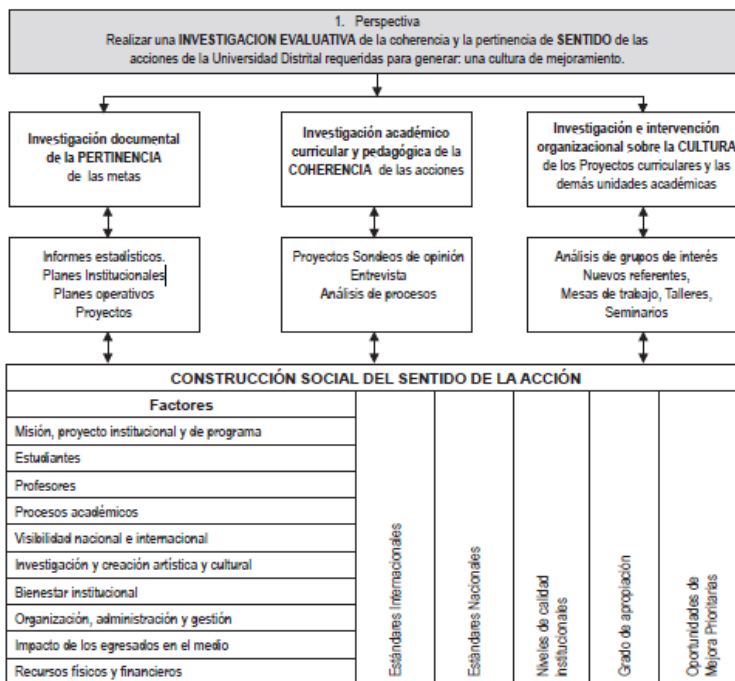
1. Perspectiva
Realizar una **INVESTIGACION EVALUATIVA** de la coherencia y la pertinencia de **SENTIDO** de las acciones de la Universidad Distrital requeridas para generar: una cultura de mejoramiento.

**Investigación documental de la PERTINENCIA** de las metas

**Investigación académico curricular y pedagógica de la COHERENCIA** de las acciones

**Investigación e intervención organizacional sobre la CULTURA** de los Proyectos curriculares y las demás unidades académicas

Informes estadísticos.
Planes Institucionales
Planes operativos
Proyectos

Proyectos Sondeos de opinión
Entrevista
Análisis de procesos

Análisis de grupos de interés
Nuevos referentes,
Mesas de trabajo, Talleres, Seminarios

**CONSTRUCCIÓN SOCIAL DEL SENTIDO DE LA ACCIÓN**

| **Factores** | Estándares Internacionales | Estándares Nacionales | Niveles de calidad institucionales | Grado de apropiación | Oportunidades de Mejora Prioritarias |
|---|---|---|---|---|---|
| Misión, proyecto institucional y de programa | | | | | |
| Estudiantes | | | | | |
| Profesores | | | | | |
| Procesos académicos | | | | | |
| Visibilidad nacional e internacional | | | | | |
| Investigación y creación artística y cultural | | | | | |
| Bienestar institucional | | | | | |
| Organización, administración y gestión | | | | | |
| Impacto de los egresados en el medio | | | | | |
| Recursos físicos y financieros | | | | | |